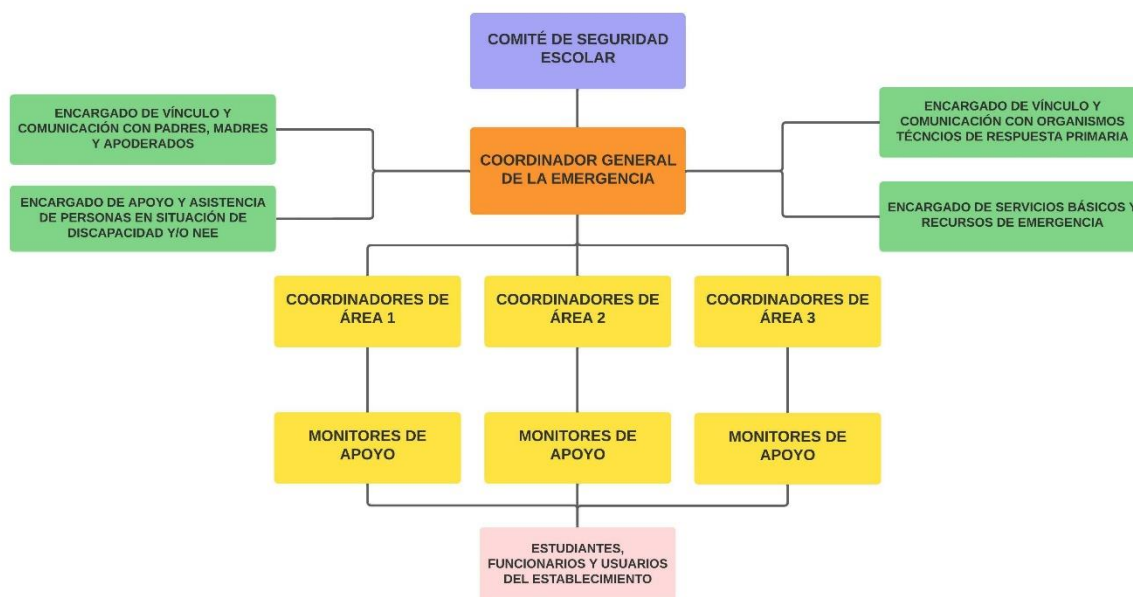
COMITÉ DE SEGURIDAD ESCOLAR

ENCARGADO DE VÍNCULO Y COMUNICACIÓN CON PADRES, MADRES Y APODERADOS

ENCARGADO DE APOYO Y ASISTENCIA DE PERSONAS EN SITUACIÓN DE DISCAPACIDAD Y/O NEE

COORDINADOR GENERAL DE LA EMERGENCIA

ENCARGADO DE VÍNCULO Y COMUNICACIÓN CON ORGANISMOS TÉCNCIOS DE RESPUESTA PRIMARIA

ENCARGADO DE SERVICIOS BÁSICOS Y RECURSOS DE EMERGENCIA

COORDINADORES DE ÁREA 1

COORDINADORES DE ÁREA 2

COORDINADORES DE ÁREA 3

MONITORES DE APOYO

MONITORES DE APOYO

MONITORES DE APOYO

ESTUDIANTES, FUNCIONARIOS Y USUARIOS DEL ESTABLECIMIENTO